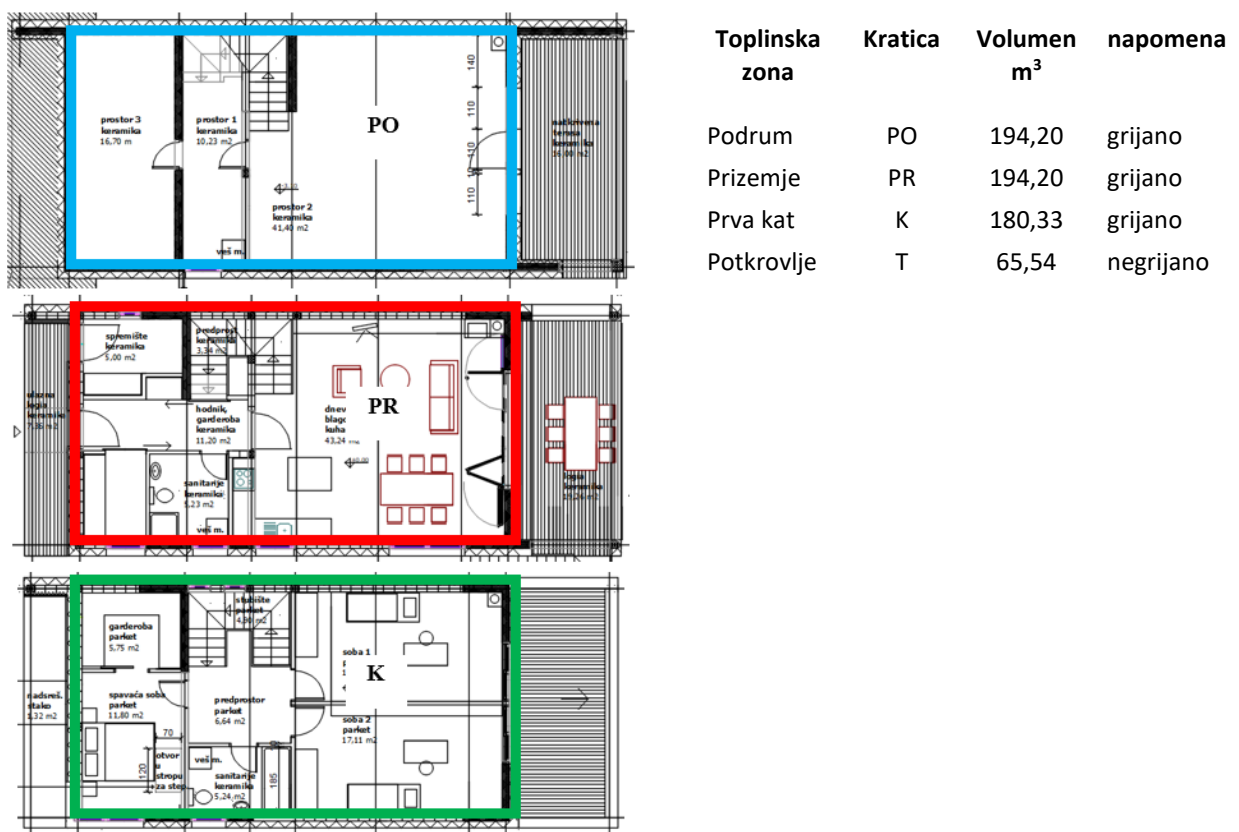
prostor 3
keramika
16,70 m

prostor 1
keramika
10,23 m2

PO

140

110

110

110

prostor 2
keramika
41,40 m2

veš m.

natkrivena
terasa
keramika
16,00 m2

spremište
keramika
5,00 m2

predprost
keramika
3,34 m2

hodnik,
garderoba
keramika
11,20 m2

PR

dnev
blago
kuha
43,24

sanitarije
keramika
5,23 m2

veš m.

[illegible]
keramika
7,36 m2

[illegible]
keramika
15,24 m2

garderoba
parket
5,75 m2

spušište
parket
4,96 m2

soba 1
parket

K

nadsreš.
staklo
1,32 m2

spavaća soba
parket
11,80 m2

predprostor
parket
6,64 m2

soba 2
parket
17,11 m2

70

otvor
u
stropu
za ste

120

veš m.

185

sanitarije
keramika
5,24 m2

| Toplinska zona | Kratica | Volumen $m^3$ | napomena |
|---|---|---|---|
| Podrum | PO | 194,20 | grijano |
| Prizemje | PR | 194,20 | grijano |
| Prva kat | K | 180,33 | grijano |
| Potkrovlje | T | 65,54 | negrijano |